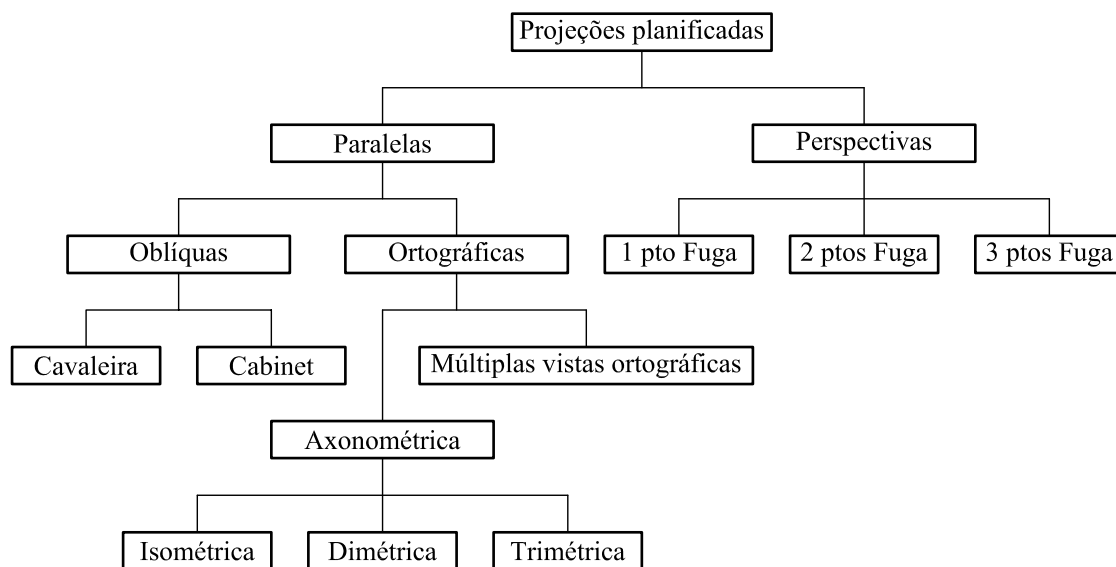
Projeções planificadas

Paralelas

Perspectivas

Oblíquas

Ortográficas

1 pto Fuga

2 ptos Fuga

3 ptos Fuga

Cavaleira

Cabinet

Múltiplas vistas ortográficas

Axonométrica

Isométrica

Dimétrica

Trimétrica